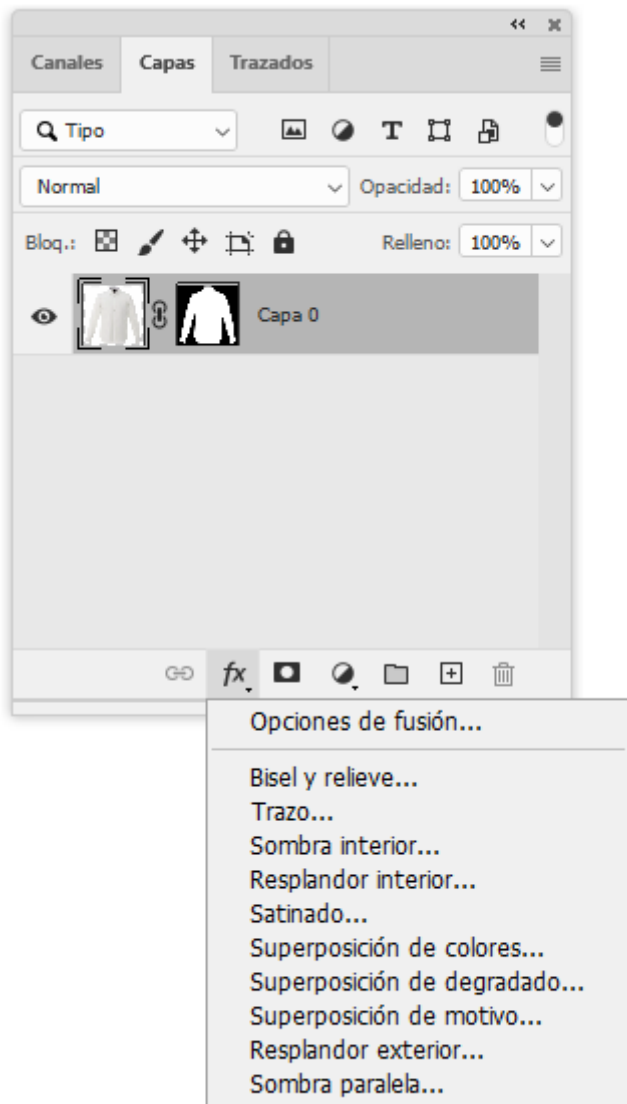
Canales Capas Trazados

Tipo

Normal

Opacidad: 100%

Bloq.:

Relleno: 100%

Capa 0

fx

Opciones de fusión...

Bisel y relieve...
Trazo...
Sombra interior...
Resplandor interior...
Satinado...
Superposición de colores...
Superposición de degradado...
Superposición de motivo...
Resplandor exterior...
Sombra paralela...